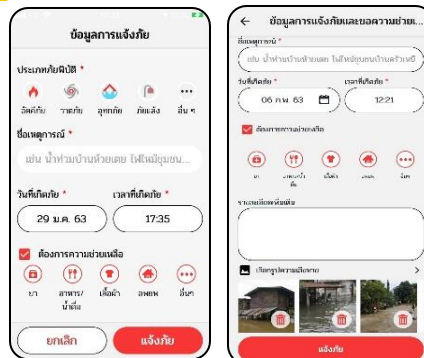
ข้อมูลการแจ้งภัย

ประเภทภัยพิบัติ *

อัคคีภัย วาตภัย อุทกภัย ภัยแล้ง อื่น ๆ

ชื่อเหตุการณ์ *

เช่น น้ำท่วมบ้านห้วยเตย ไฟไหม้ชุมชน...

วันที่เกิดภัย *

29 ม.ค. 63

เวลาที่เกิดภัย *

17:35

ต้องการความช่วยเหลือ

ยา อาหาร/น้ำดื่ม เสื้อผ้า ที่พัก อื่นๆ

ยกเลิก

แจ้งภัย

ข้อมูลการแจ้งภัยและขอความช่วย...

ชื่อเหตุการณ์ *

เช่น น้ำท่วมบ้านห้วยเตย ไฟไหม้ชุมชนบ้านครัวเหนือ

วันที่เกิดภัย *

06 ก.พ. 63

เวลาที่เกิดภัย *

12:21

ต้องการความช่วยเหลือ

ยา อาหาร/น้ำดื่ม เสื้อผ้า ที่พัก อื่นๆ

รายละเอียดเพิ่มเติม

เลือกรูปความเสียหาย

แจ้งภัย